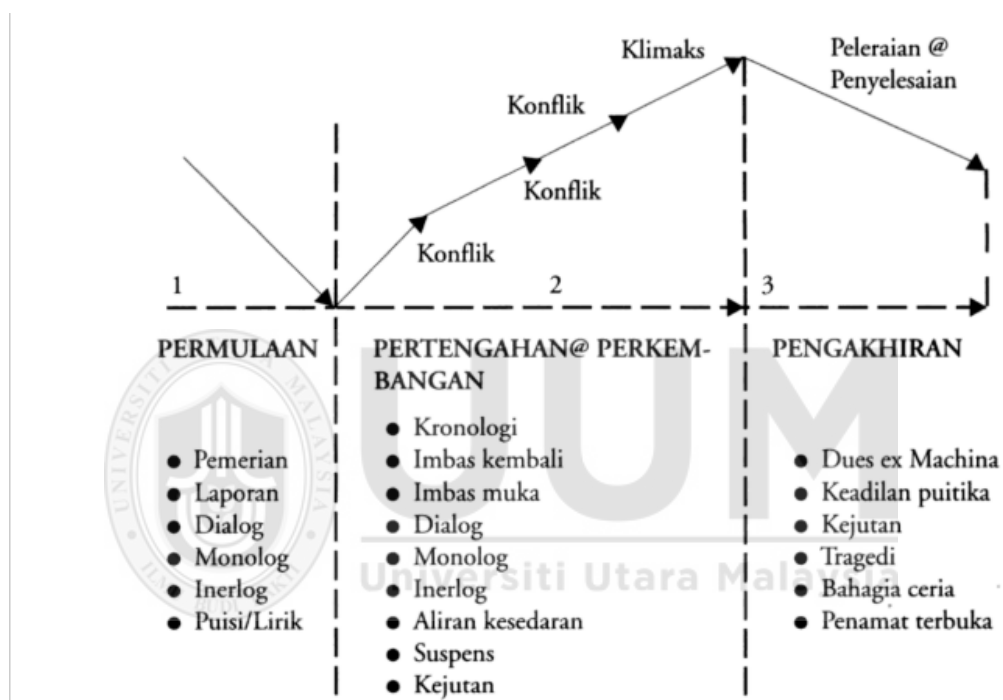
Klimaks

Peleraian @ Penyelesaian

Konflik

Konflik

Konflik

1

2

3

PERMULAAN

- Pemerian
- Laporan
- Dialog
- Monolog
- Inerlog
- Puisi/Lirik

PERTENGAHAN@ PERKEMBANGAN

- Kronologi
- Imbas kembali
- Imbas muka
- Dialog
- Monolog
- Inerlog
- Aliran kesedaran
- Suspens
- Kejutan

PENGAKHIRAN

- Dues ex Machina
- Keadilan puitika
- Kejutan
- Tragedi
- Bahagia ceria
- Penamat terbuka

UUM

Universiti Utara Malaysia